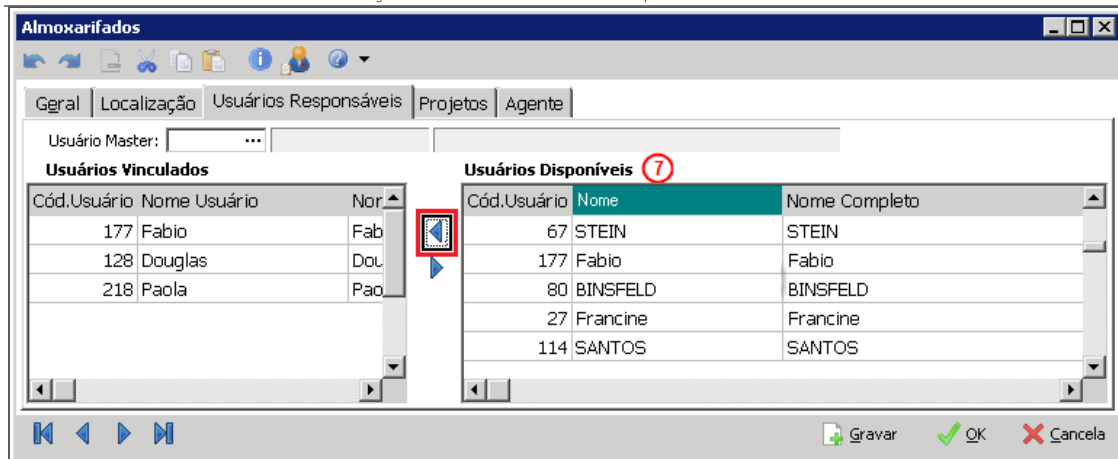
Almoxarifados

Geral | Localização | Usuários Responsáveis | Projetos | Agente

Usuário Master: ...

Usuários Vinculados

| Cód.Usuário | Nome Usuário | Nor |
|---|---|---|
| 177 | Fabio | Fab |
| 128 | Douglas | Dou |
| 218 | Paola | Pao |

Usuários Disponíveis 7

| Cód.Usuário | Nome | Nome Completo |
|---|---|---|
| 67 | STEIN | STEIN |
| 177 | Fabio | Fabio |
| 80 | BINSFELD | BINSFELD |
| 27 | Francine | Francine |
| 114 | SANTOS | SANTOS |

Gravar OK Cancela